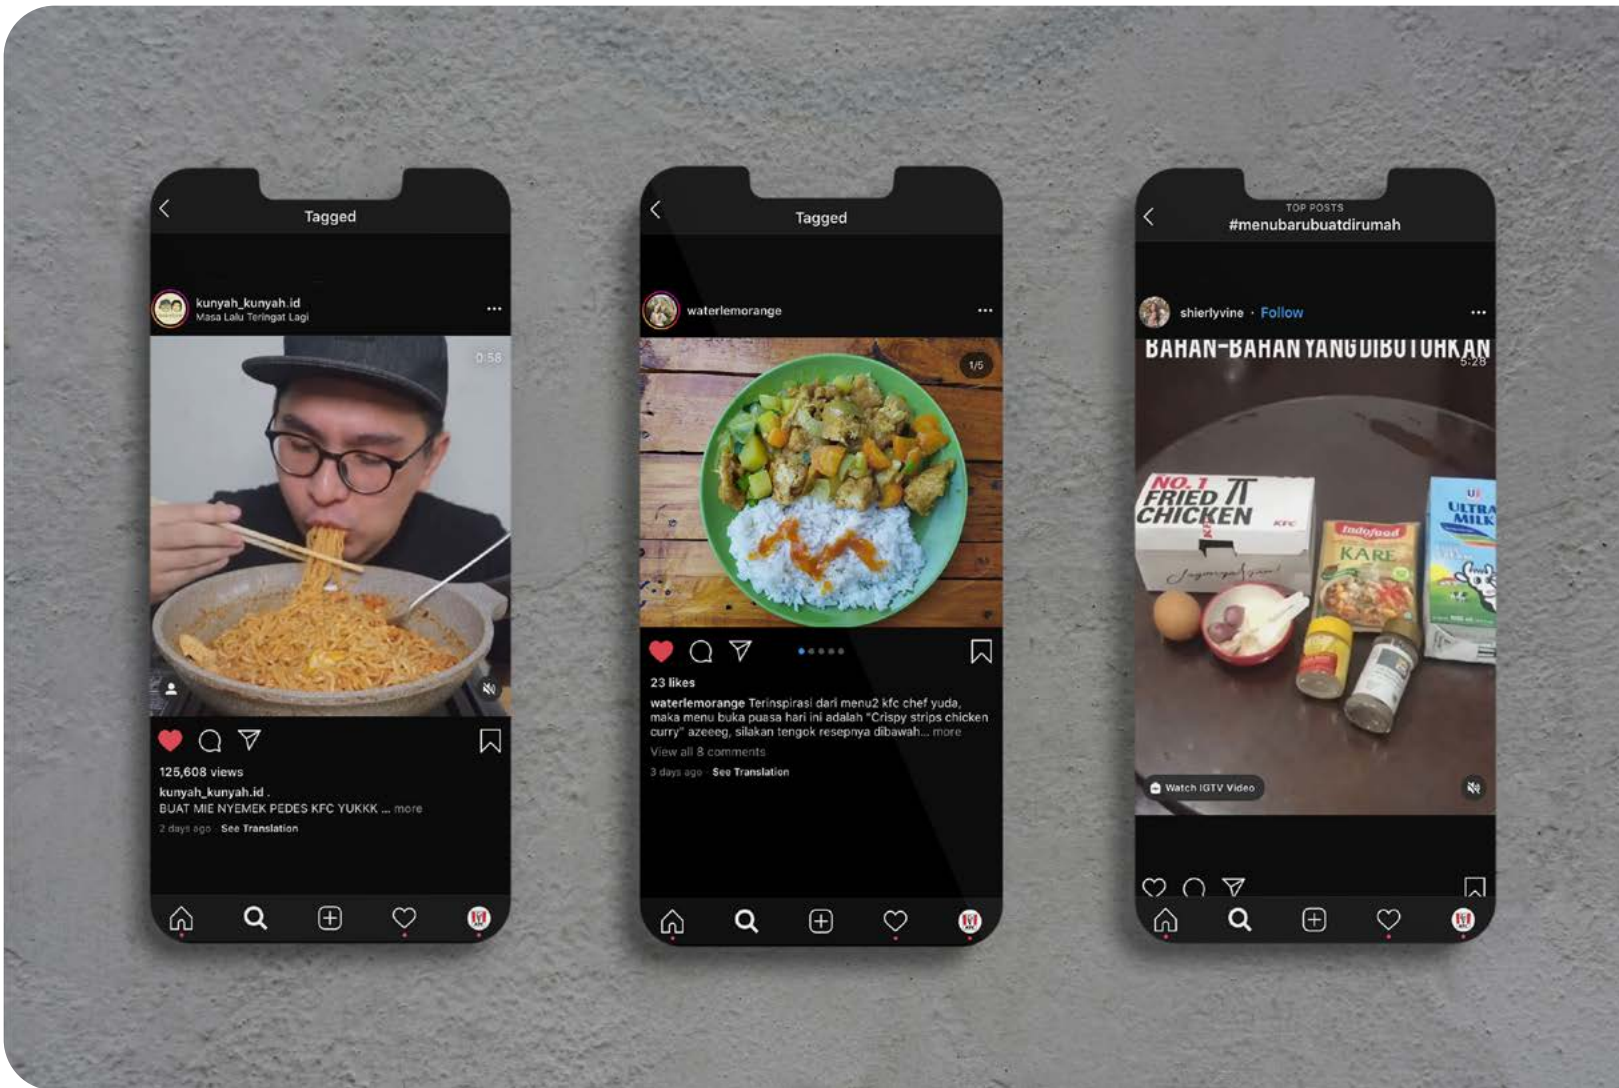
Tagged

kunyah_kunyah.id
Masa Lalu Teringat Lagi

0:58

125,608 views
kunyah_kunyah.id .
BUAT MIE NYEMEK PEDES KFC YUKKK ... more
2 days ago · See Translation

Tagged

waterlemorange

1/5

23 likes
waterlemorange Terinspirasi dari menu2 kfc chef yuda, maka menu buka puasa hari ini adalah "Crispy strips chicken curry" azeeeg, silakan tengok resepnya dibawah... more
View all 8 comments
3 days ago · See Translation

TOP POSTS
#menubarubuatdirumah

shierlyvine · Follow

BAHAN-BAHAN YANG DIBUTUHKAN
5:28

NO. 1 FRIED CHICKEN
KFC
Indofood
KARE
ULTRA MILK

Watch IGTV Video